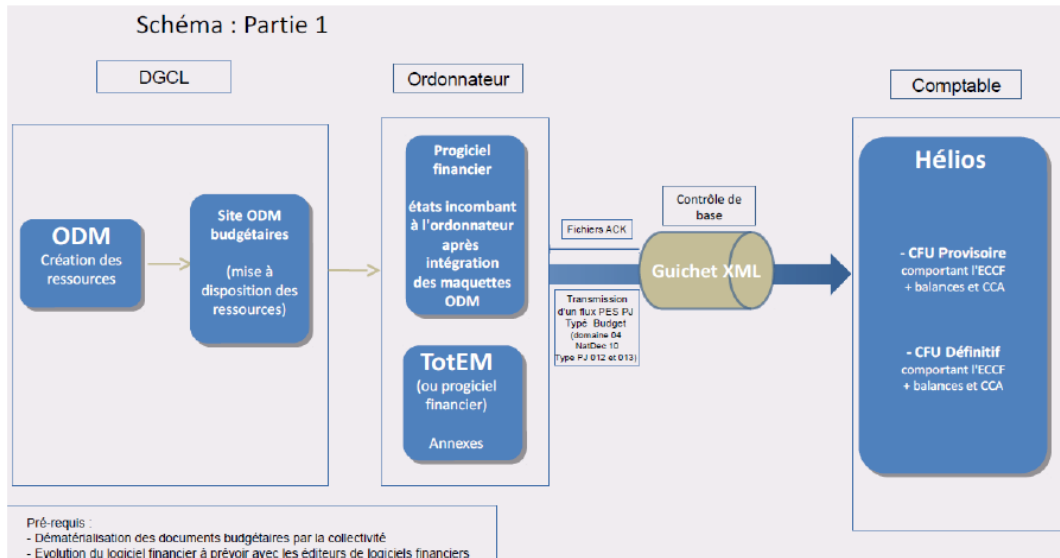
Schéma : Partie 1

DGCL

Ordonnateur

Comptable

ODM
Création des ressources

Site ODM budgétaires

(mise à disposition des ressources)

Progiciel financier

états incombant à l'ordonnateur après intégration des maquettes ODM

TotEM
(ou progiciel financier)

Annexes

Fichiers ACK

Contrôle de base

Guichet XML

Transmission d'un flux PES PJ Type Budget (domaine 04 NatDec 10 Type PJ 012 et 013)

Hélios

- CFU Provisoire comportant l'ECCF + balances et CCA

- CFU Définitif comportant l'ECCF + balances et CCA

Pré-requis :
- Dématérialisation des documents budgétaires par la collectivité
- Evolution du logiciel financier à prévoir avec les éditeurs de logiciels financiers